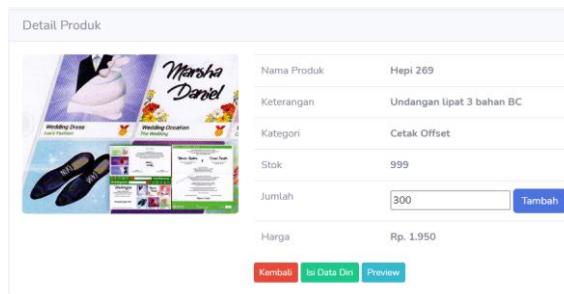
Detail Produk

Marsha Daniel

Wedding Dress

Wedding Occation

| Nama Produk | Hepi 269 |
|---|---|
| Keterangan | Undangan lipat 3 bahan BC |
| Kategori | Cetak Offset |
| Stok | 999 |
| Jumlah | 300 Tambah |
| Harga | Rp. 1.950 |

Kembali Isi Data Diri Preview